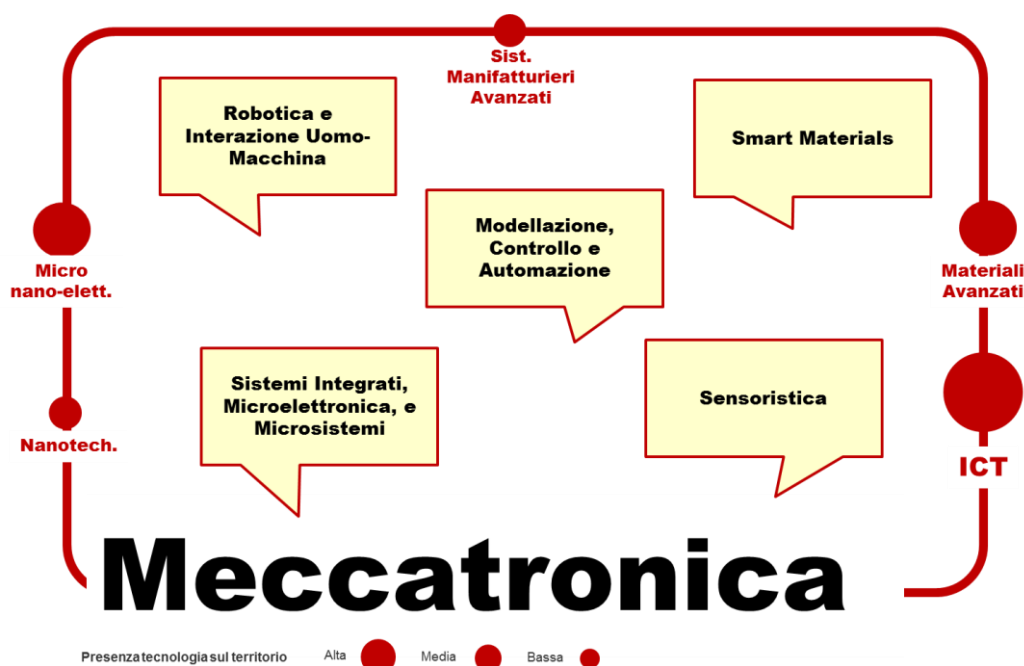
Sist. Manifatturieri Avanzati

Robotica e Interazione Uomo-Macchina

Smart Materials

Modellazione, Controllo e Automazione

Micro nano-elett.

Materiali Avanzati

Sistemi Integrati, Microelettronica, e Microsistemi

Sensoristica

Nanotech.

ICT

Meccatronica

Presenza tecnologia sul territorio Alta Media Bassa